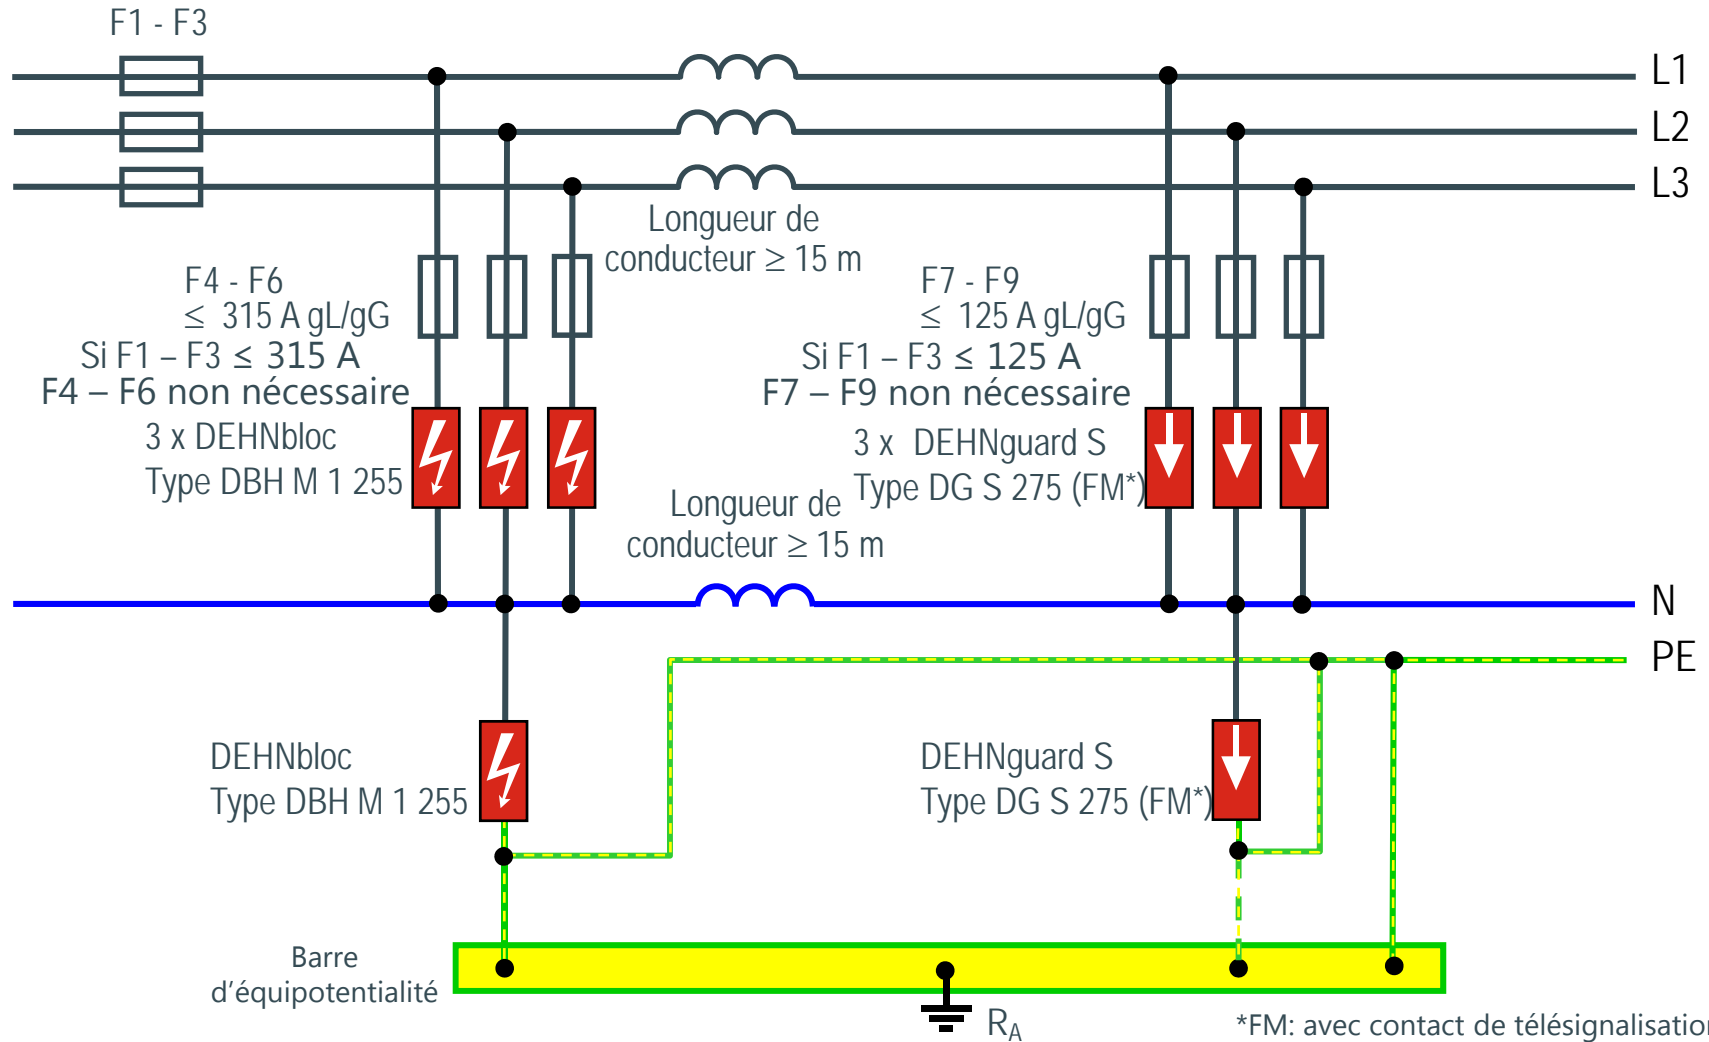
F1 - F3

L1

L2

L3

Longueur de conducteur ≥ 15 m

F4 - F6
≤ 315 A gL/gG
Si F1 – F3 ≤ 315 A
F4 – F6 non nécessaire

3 x DEHNbloc
Type DBH M 1 255

F7 - F9
≤ 125 A gL/gG
Si F1 – F3 ≤ 125 A
F7 – F9 non nécessaire

3 x DEHNguard S
Type DG S 275 (FM*)

Longueur de conducteur ≥ 15 m

N

PE

DEHNbloc
Type DBH M 1 255

DEHNguard S
Type DG S 275 (FM*)

Barre d'équipotentialité

$R_A$

*FM: avec contact de télésignalisatio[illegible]